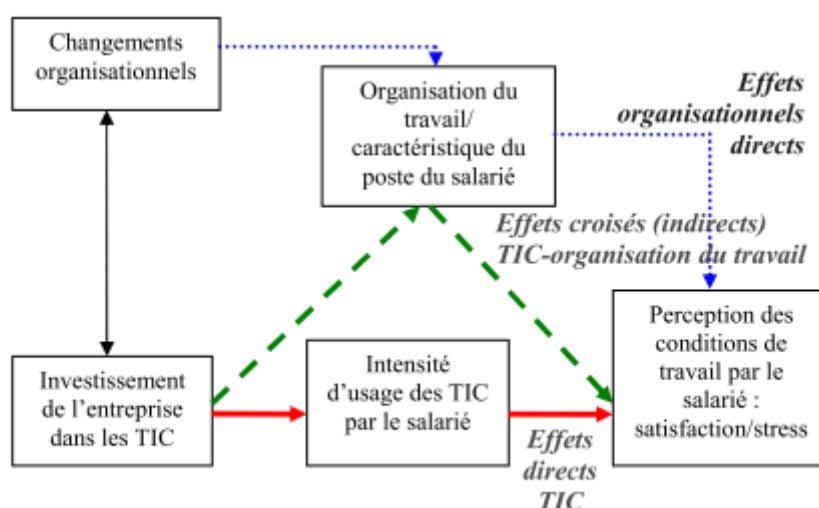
Changements organisationnels

Organisation du travail/ caractéristique du poste du salarié

Effets organisationnels directs

Effets croisés (indirects) TIC-organisation du travail

Perception des conditions de travail par le salarié : satisfaction/stress

Investissement de l'entreprise dans les TIC

Intensité d'usage des TIC par le salarié

Effets directs TIC